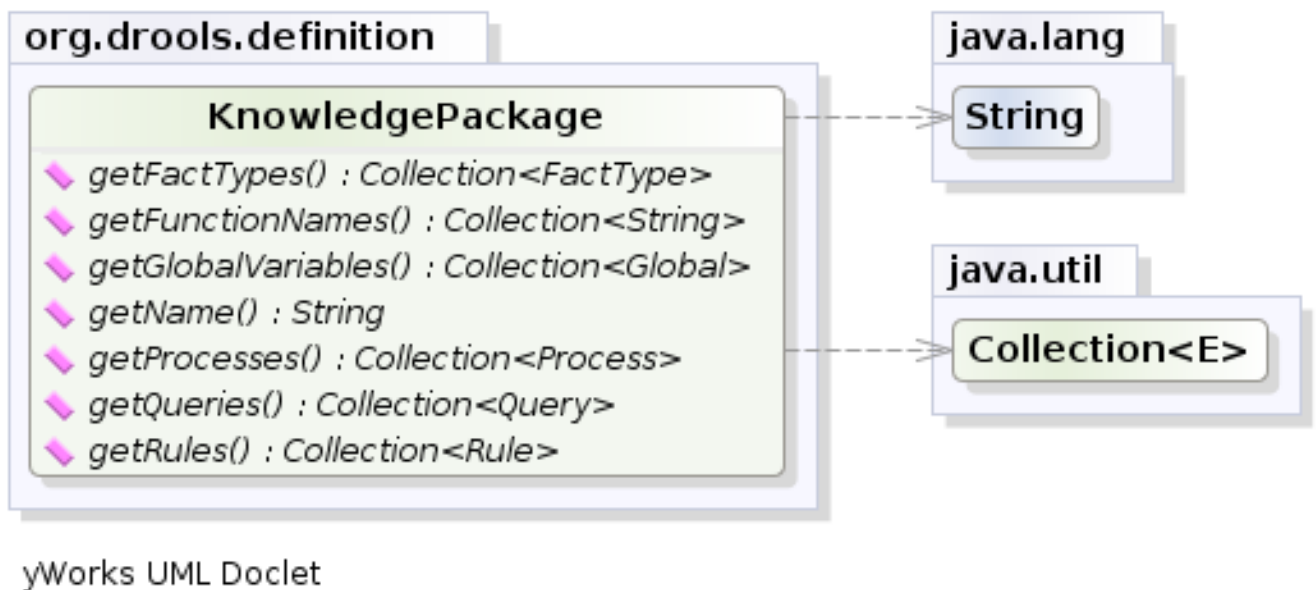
org.drools.definition

KnowledgePackage

getFactTypes() : Collection<FactType>
getFunctionNames() : Collection<String>
getGlobalVariables() : Collection<Global>
getName() : String
getProcesses() : Collection<Process>
getQueries() : Collection<Query>
getRules() : Collection<Rule>

java.lang

String

java.util

Collection<E>

yWorks UML Doclet